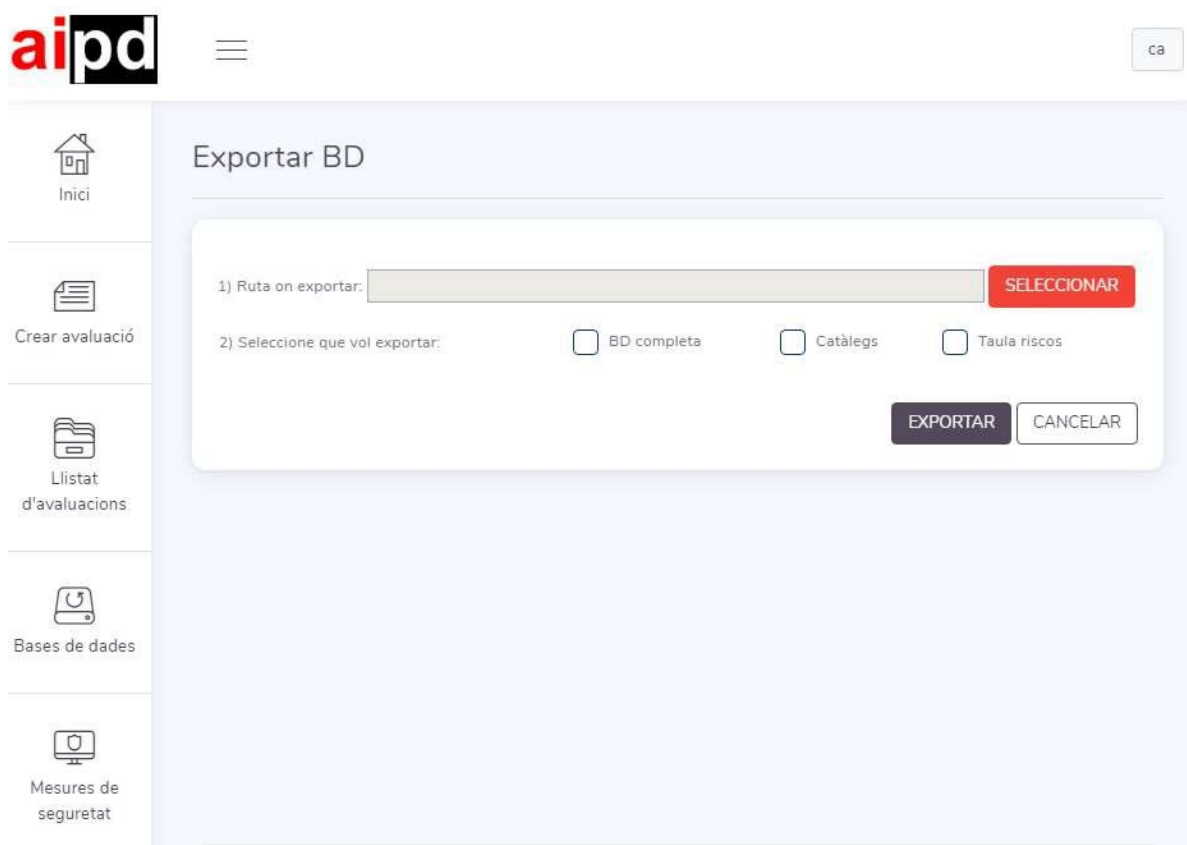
aipd

ca

Inici

Crear avaluació

Llistat d'avaluacions

Bases de dades

Mesures de seguretat

Exportar BD

1) Ruta on exportar:

SELECCIONAR

2) Seleccione que vol exportar:

BD completa

Catàlegs

Taula riscos

EXPORTAR

CANCELAR